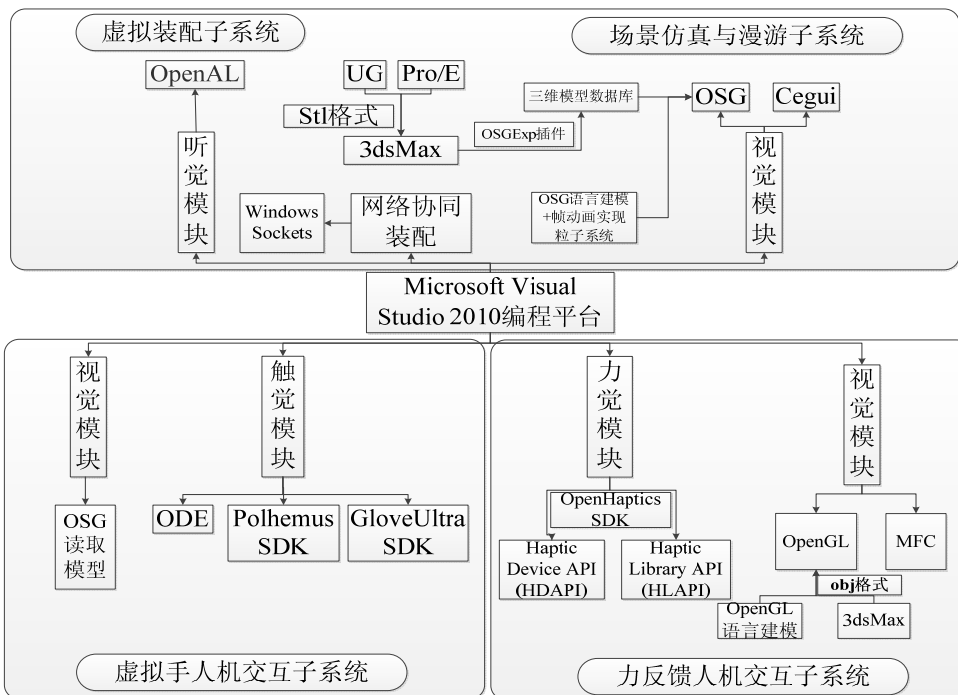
虚拟装配子系统

场景仿真与漫游子系统

OpenAL

UG

Pro/E

Stl格式

3dsMax

三维模型数据库

OSGExp插件

OSG

Cegui

听觉模块

网络协同装配

Windows Sockets

OSG语言建模+帧动画实现粒子系统

视觉模块

Microsoft Visual Studio 2010编程平台

视觉模块

OSG读取模型

触觉模块

ODE

Polhemus SDK

GloveUltra SDK

力觉模块

OpenHaptics SDK

Haptic Device API (HDAPI)

Haptic Library API (HLAPI)

视觉模块

OpenGL

MFC

obj格式

OpenGL语言建模

3dsMax

虚拟手人机交互子系统

力反馈人机交互子系统